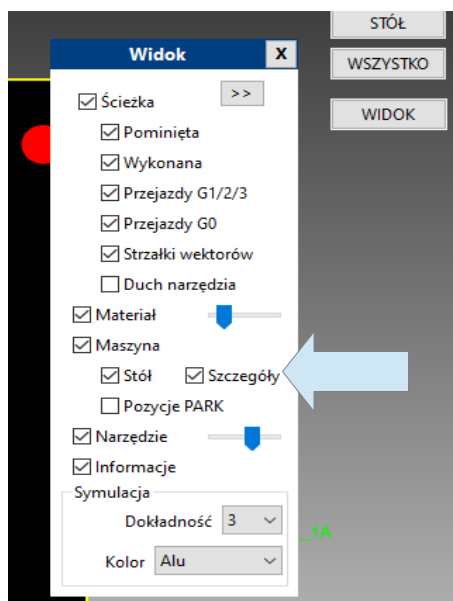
STÓŁ
WSZYSTKO
WIDOK

Widok
X

Ścieżka
>>
Pominięta
Wykonana
Przejazdy G1/2/3
Przejazdy G0
Strzałki wektorów
Duch narzędzia
Materiał
Maszyna
Stół
Szczegóły
Pozycje PARK
Narzędzie
Informacje

Symulacja
Dokładność 3
Kolor Alu

_1A